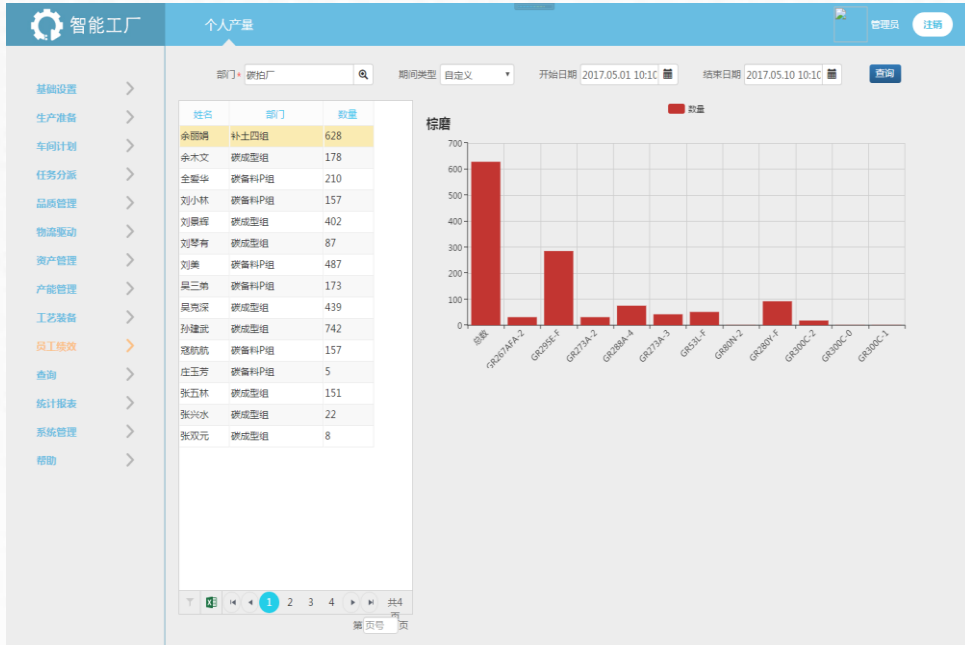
智能工厂

个人产量

管理员 注销

基础设置
生产准备
车间计划
任务分派
品质管理
物流要动
资产管理
产能管理
工艺装备
员工绩效
查询
统计报表
系统管理
帮助

部门 * 碳焙厂
期间类型 自定义
开始日期 2017.05.01 10:10
结束日期 2017.05.10 10:10
查询

| 姓名 | 部门 | 数量 |
|---|---|---|
| 余丽娟 | 补土四组 | 628 |
| 余木文 | 碳成型组 | 178 |
| 全爱华 | 碳备料P组 | 210 |
| 刘小林 | 碳备料P组 | 157 |
| 刘景辉 | 碳成型组 | 402 |
| 刘琴有 | 碳成型组 | 87 |
| 刘美 | 碳备料P组 | 487 |
| 吴三弟 | 碳备料P组 | 173 |
| 吴克深 | 碳成型组 | 439 |
| 孙建武 | 碳成型组 | 742 |
| 寇航航 | 碳备料P组 | 157 |
| 庄玉芳 | 碳备料P组 | 5 |
| 张五林 | 碳成型组 | 151 |
| 张兴水 | 碳成型组 | 22 |
| 张双元 | 碳成型组 | 8 |

1 2 3 4 共4页
第 页号 页

棕磨

数量

700
600
500
400
300
200
100
0

总数
GR267AFA-2
GR295E-F
GR273A-2
GR288A-4
GR273A-3
GR53L-F
GR80N-2
GR280Y-F
GR300C-2
GR300C-0
GR300C-1